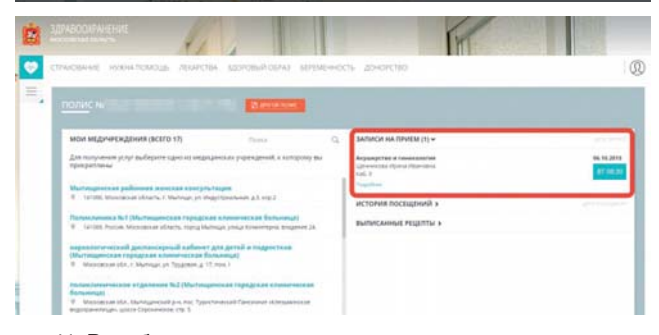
ЗДРАВООХРАНЕНИЕ
МОСКОВСКОЙ ОБЛАСТИ

СТРАХОВАНИЕ НУЖНА ПОМОЩЬ ЛЕКАРСТВА ЗДОРОВЫЙ ОБРАЗ БЕРЕМЕННОСТЬ ДОНОРСТВО

ПОЛИС №

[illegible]

МОИ МЕДУЧРЕЖДЕНИЯ (ВСЕГО 17)

Поиск

Для получения услуг выберите одно из медицинских учреждений, к которому вы прикреплены

Мытищинская районная женская консультация
141000, Московская область, г. Мытищи, ул. Индустриальная, д.3, корп.2

Поликлиника №1 (Мытищинская городская клиническая больница)
141008, Россия, Московская область, город Мытищи, улица Коминтерна, владение 24

наркологический диспансерный кабинет для детей и подростков (Мытищинская городская клиническая больница)
Московская обл., г. Мытищи, ул. Трудовая, д. 17, пом. I

поликлиническое отделение №2 (Мытищинская городская клиническая больница)
Московская обл., Мытищинский р-н, пос. Тарасовский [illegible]

ЗАПИСИ НА ПРИЕМ (1)

Акушерство и гинекология
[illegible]
Каб. 3
Подробнее

06.10.2015
07:00:00

ИСТОРИЯ ПОСЕЩЕНИЙ

ВЫПИСАННЫЕ РЕЦЕПТЫ